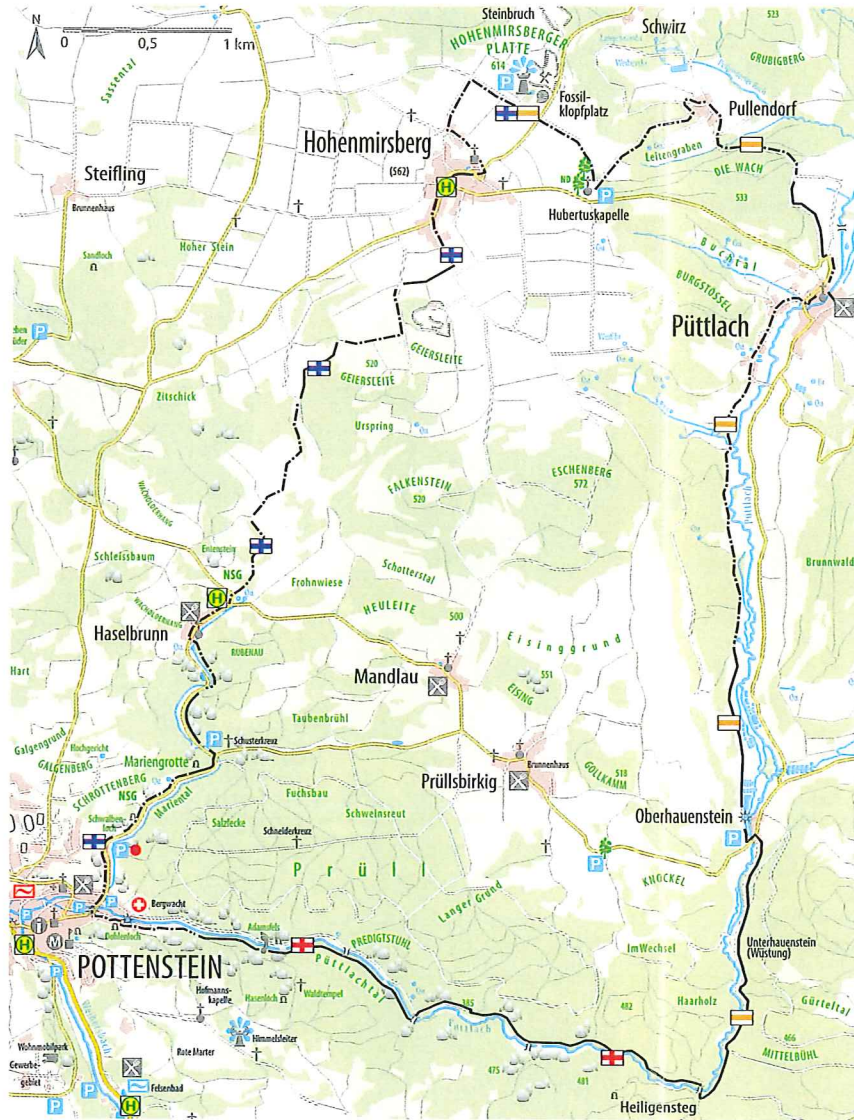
N
0
0,5
1 km
Steinbruch
Schwirz
523
HOHENMIRSBERGER PLATTE
614
GRUBIGBERG
Sassental
Fossil-Klopfplatz
Pullendorf
Hohenmirsberg
(562)
Leitengraben
DIE WACH
Steifling
ND
Hubertuskapelle
533
Brunnenhaus
Hoher Stein
Buchtal
Sandloch
BURGSTOSSEL
Püttlach
GEIERSLEITE
520
GEIERSLEITE
Zitschick
Urspring
ESCHENBERG
FALKENSTEIN
572
520
Entenstein
Schleisbaum
Brunnwald
NSG
Frohnwiese
Schottertal
HEULEITE
500
Haselbrunn
Eisinggrund
RUBENAU
Mandlau
551
EISING
Hart
Taubenbrühl
Galgengrund
Hochgericht
Schusterkreuz
Brunnenhaus
GALGENBERG
Mariengrotte
Prüllsbirkig
518
GOLLKAMM
SCHROTTENBERG
NSG
Fuchsbau
Schwalbenloch
Mariental
Salzlecke
Schneiderkreuz
Schweinsreut
Oberhauenstein
Prüll
KNOCKEL
Bergwacht
Langer Grund
Adamsfels
PREDIGTSTUHL
Unterhauenstein (Wüstung)
ImWechsel
Teufelsloch
POTTENSTEIN
Püttlachtal
385
482
Haarholz
Gürteltal
Hofmannskapelle
Hasenloch
Waldtempel
Püttlach
466
MITTELBÜHL
Wohnmobilpark
Himmelsleiter
Gewerbegebiet
Rote Marter
475
481
Felsenbad
Heiligensteg